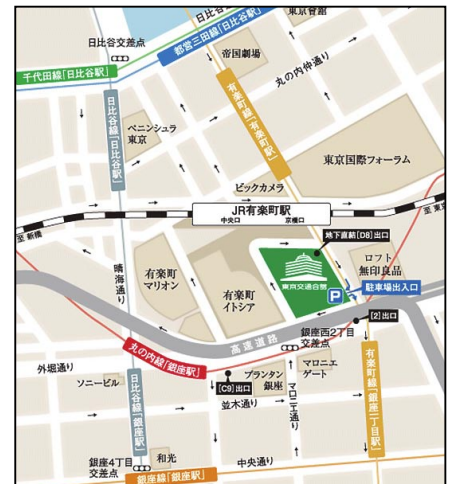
日比谷交差点
都営三田線［日比谷駅］
東京會館
帝国劇場
千代田線［日比谷駅］
丸の内仲通り
日比谷線［日比谷駅］
有楽町線［有楽町駅］
ペニンシュラ東京
東京国際フォーラム
ビックカメラ
JR有楽町駅
中央口
京橋口
至新橋
地下直結［D8］出口
ロフト
無印良品
晴海通り
有楽町マリオン
東京交通会館
駐車場出入口
有楽町イトシア
銀座西2丁目交差点
［2］出口
高速道路
丸の内線［銀座駅］
外堀通り
マロニエゲート
ソニービル
［C9］出口
プランタン銀座
マロニエ通り
有楽町線［銀座一丁目駅］
日比谷線［銀座駅］
並木通り
中央通り
銀座4丁目交差点
和光
銀座線［銀座駅］